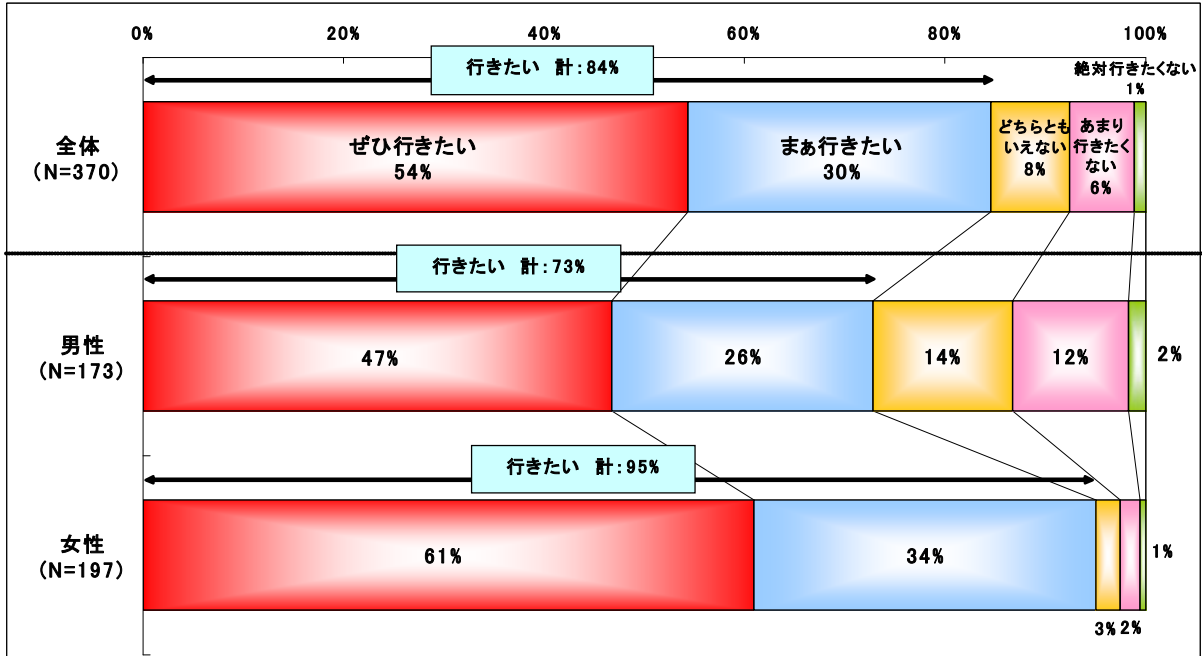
0%
20%
40%
60%
80%
100%

行きたい 計:84%

絶対行きたくない
1%

全体
(N=370)

ぜひ行きたい
54%

まぁ行きたい
30%

どちらともいえない
8%

あまり行きたくない
6%

行きたい 計:73%

男性
(N=173)

47%
26%
14%
12%
2%

行きたい 計:95%

女性
(N=197)

61%
34%
1%
3%
2%